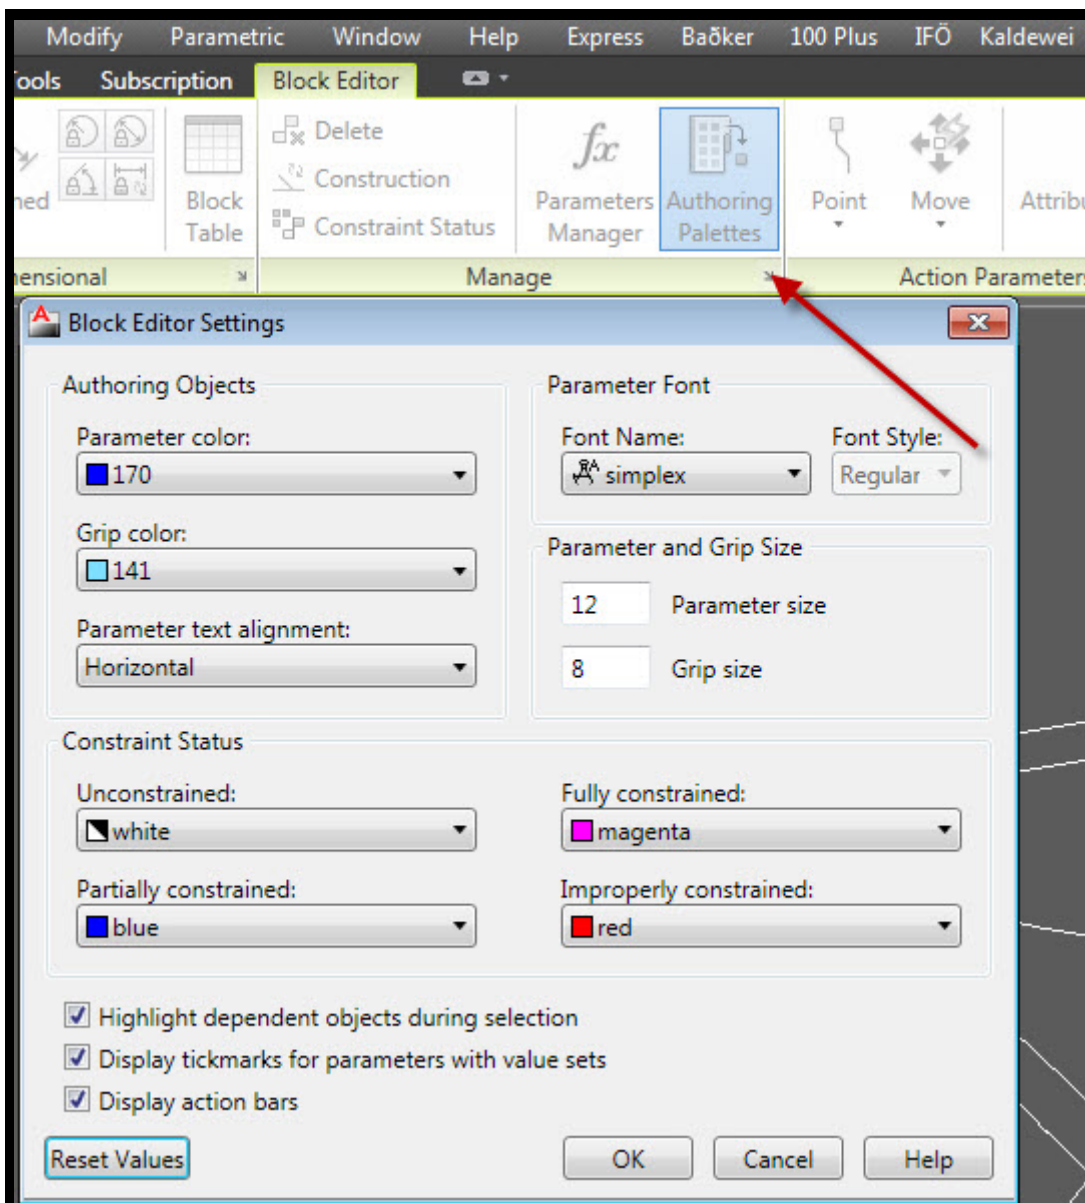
Modify Parametric Window Help Express Baðker 100 Plus IFÖ Kaldewei

ools Subscription Block Editor

ned

Block Table

Delete
Construction
Constraint Status

Parameters Manager

Authoring Palettes

Point

Move

Attribu

ensional

Manage

Action Parameters

Block Editor Settings

Authoring Objects

Parameter color:
170

Grip color:
141

Parameter text alignment:
Horizontal

Parameter Font

Font Name:
simplex

Font Style:
Regular

Parameter and Grip Size

12 Parameter size

8 Grip size

Constraint Status

Unconstrained:
white

Fully constrained:
magenta

Partially constrained:
blue

Improperly constrained:
red

Highlight dependent objects during selection

Display tickmarks for parameters with value sets

Display action bars

Reset Values

OK

Cancel

Help